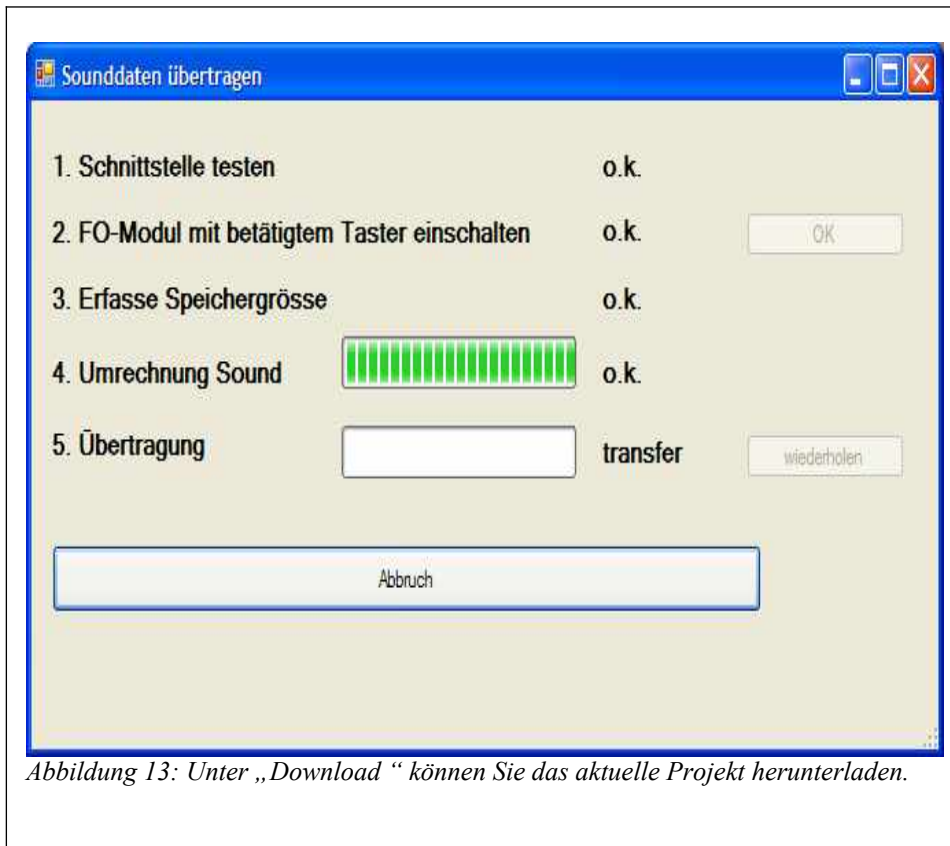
Sounddaten übertragen

1. Schnittstelle testen o.k.

2. FO-Modul mit betätigtem Taster einschalten o.k. OK

3. Erfasse Speichergrösse o.k.

4. Umrechnung Sound o.k.

5. Übertragung transfer wiederholen

Abbruch

Abbildung 13: Unter „Download “ können Sie das aktuelle Projekt herunterladen.